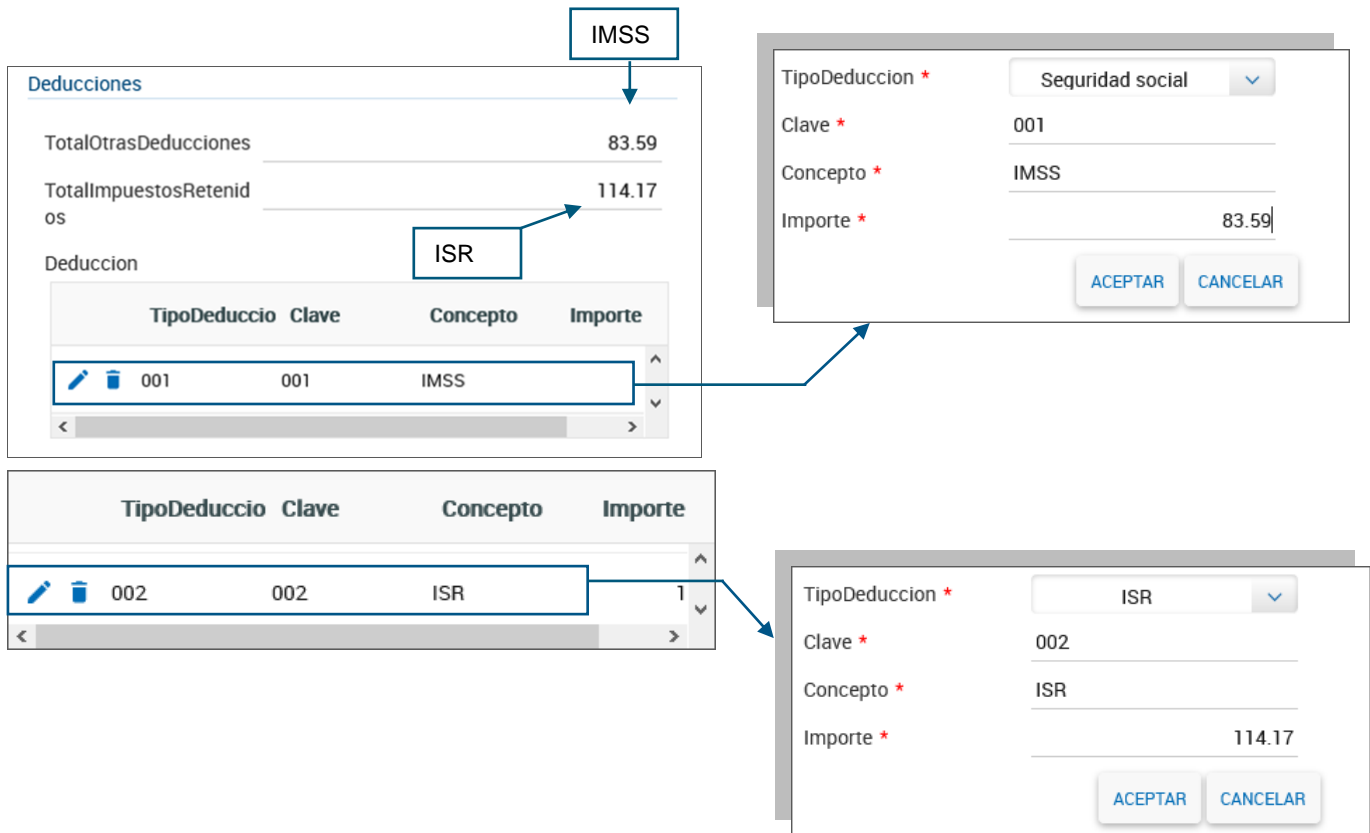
IMSS

Deducciones

TotalOtrasDeducciones 83.59

TotalImpuestosRetenidos 114.17

ISR

Deduccion

| | TipoDeduccio | Clave | Concepto | Importe |
|---|---|---|---|---|
| | 001 | 001 | IMSS | |

TipoDeduccion * Seguridad social
Clave * 001
Concepto * IMSS
Importe * 83.59

ACEPTAR CANCELAR

| | TipoDeduccio | Clave | Concepto | Importe |
|---|---|---|---|---|
| | 002 | 002 | ISR | 1 |

TipoDeduccion * ISR
Clave * 002
Concepto * ISR
Importe * 114.17

ACEPTAR CANCELAR